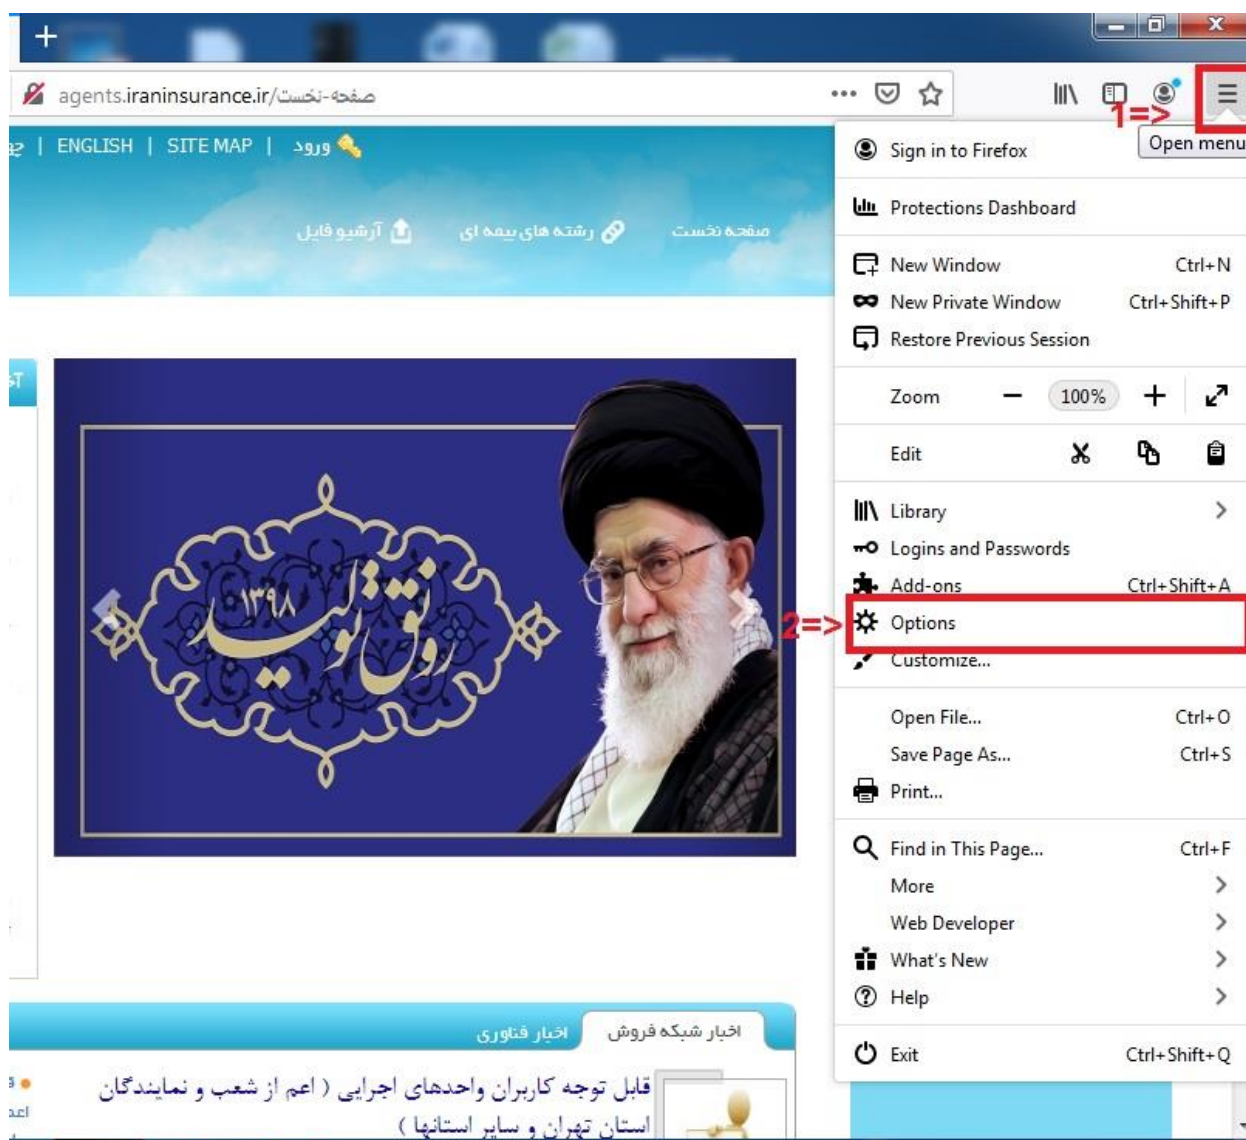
+

agents.iraninsurance.ir/صفحه-نخست

1=>

Open menu

| ENGLISH | SITE MAP | ورود

آرشیو فایل   رشته های بیمه ای   صفحه نخست

رونق تولید ۱۳۹۸

Sign in to Firefox

Protections Dashboard

New Window Ctrl+N
New Private Window Ctrl+Shift+P
Restore Previous Session

Zoom − 100% +

Edit

Library
Logins and Passwords
Add-ons Ctrl+Shift+A
2=> Options
Customize...

Open File... Ctrl+O
Save Page As... Ctrl+S
Print...

Find in This Page... Ctrl+F
More
Web Developer
What's New
Help

Exit Ctrl+Shift+Q

اخبار شبکه فروش   اخبار فناوری

قابل توجه کاربران واحدهای اجرایی ( اعم از شعب و نمایندگان استان تهران و سایر استانها )